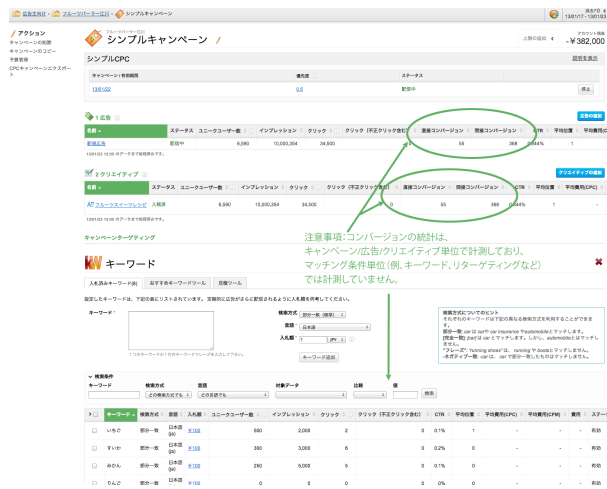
広告主向け > フルーツパーラー三川 > シンプルキャンペーン

過去7日
13/01/17 - 13/01/23

アクション
キャンペーンの削除
キャンペーンのコピー
予算管理
CPCキャンペーンエクスポート

フルーツパーラー三川
シンプルキャンペーン

上限の追加
アカウント残高
¥382,000

シンプルCPC
説明を表示

| キャンペーン | 有効期間 | 優先度 | ステータス | |
|---|---|---|---|---|
| 13/01/22 | 0.5 | 配信中 | 停止 |

1 広告
広告の追加

| 名前 | ステータス | ユニークユーザー数 | インプレッション | クリック | クリック（不正クリック含む） | 直接コンバージョン | 間接コンバージョン | CTR | 平均位置 | 平均費用(C |
|---|---|---|---|---|---|---|---|---|---|---|
| 新規広告 | 配信中 | 6,590 | 10,000,354 | 34,500 | | 55 | 388 | 0.344% | 1 | |

13/01/23 13:00 のデータまで処理済みです。

2 クリエイティブ
クリエイティブの追加

| 名前 | ステータス | ユニークユーザー数 | インプレッション | クリック | クリック（不正クリック含む） | 直接コンバージョン | 間接コンバージョン | CTR | 平均位置 | 平均費用(CPC) |
|---|---|---|---|---|---|---|---|---|---|---|
| A/T フルーツスイーツレシピ | 入稿済 | 6,590 | 10,000,354 | 34,500 | | 55 | 388 | 0.344% | 1 | |

13/01/23 13:00 のデータまで処理済みです。

キャンペーンターゲティング

注意事項：コンバージョンの統計は、キャンペーン/広告/クリエイティブ単位で計測しており、マッチング条件単位（例、キーワード、リターゲティングなど）では計測していません。

キーワード

入札済みキーワード(8) | おすすめキーワードツール | 競権ツール

設定したキーワードは、下記の値にリストされています。定期的に広告がさらに配信されるように入札額を再考してください。

キーワード
（1つのキーワードを1行キーワードフレーズを入力してください。

検索方式 部分一致（標準）
言語 日本語
入札額 1 (JPY)
キーワード追加

検索方式についてのヒント
それぞれのキーワードは下記の異なる検索方式を利用することができます。
部分一致: car は car や car insurance や automobile とマッチします。
[完全一致]: [car] は car とマッチします。しかし、automobile とはマッチしません。
"フレーズ": "running shoes" は、running や shoes とマッチしません。
-未ガティブ一致: -car は、car で部分一致したものをマッチしません。

検索条件
キーワード | 検索方式 | 言語 | 対象データ | 比較 | 値
どの検索方式でも | どの言語でも | | | 検索

| | キーワード | 検索方式 | 言語 | 入札額 | ユニークユーザー数 | インプレッション | クリック | クリック（不正クリック含む） | CTR | 平均位置 | 平均費用(CPC) | 平均費用(CPM) | 費用 | ステー |
|---|---|---|---|---|---|---|---|---|---|---|---|---|---|---|
| | いちご | 部分一致 | 日本語(ja) | ¥100 | 500 | 2,000 | 2 | | 0.1% | 1 | - | - | - | 有効 |
| | すいか | 部分一致 | 日本語(ja) | ¥100 | 360 | 3,000 | 6 | | 0.2% | 1 | - | - | - | 有効 |
| | みかん | 部分一致 | 日本語(ja) | ¥100 | 250 | 5,000 | 5 | | 0.1% | 1 | - | - | - | 有効 |
| | りんご | 部分一致 | 日本語 | ¥100 | 0 | 0 | 0 | | 0 | - | - | - | - | 有効 |